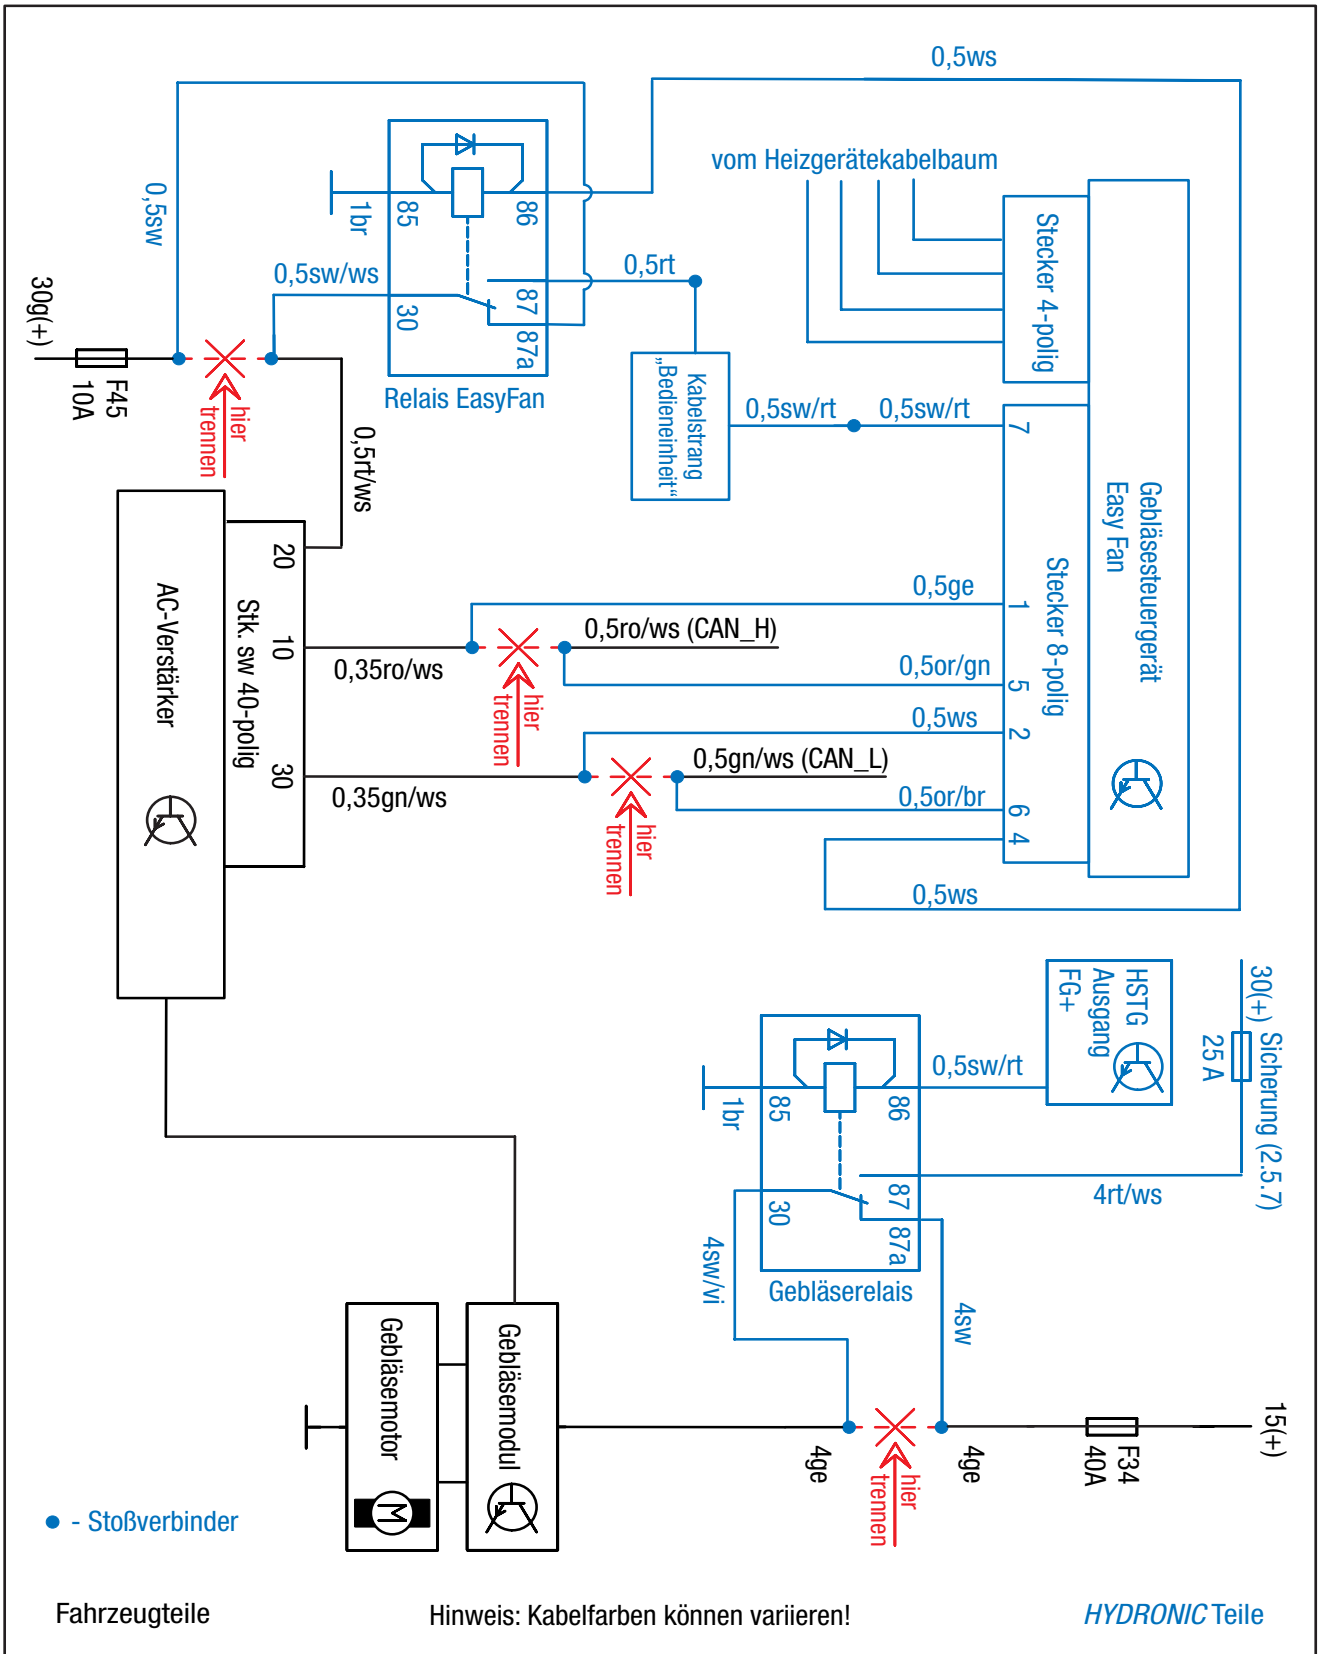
0,5ws

vom Heizgerätekabelbaum

0,5sw

1br 85 86

30g(+)

0,5sw/ws

0,5rt

30 87 87a

Stecker 4-polig

F45 10A

hier trennen

Relais EasyFan

Kabelstrang „Bedieneinheit"

0,5sw/rt 0,5sw/rt

7

0,5rt/ws

Gebläsesteuergerät Easy Fan

20

AC-Verstärker

Stk. sw 40-polig

10

Stecker 8-polig

0,5ge 1

0,5ro/ws (CAN_H)

0,35ro/ws

hier trennen

0,5or/gn 5

0,5ws 2

30

0,5gn/ws (CAN_L)

0,35gn/ws

hier trennen

0,5or/br 6 4

0,5ws

HSTG Ausgang FG+

30(+) Sicherung (2.5.7)

25 A

0,5sw/rt

1br 85 86

4rt/ws

30 87 87a

4sw/vi

Gebläserelais

4sw

Gebläsemotor

Gebläsemodul

4ge 4ge

hier trennen

F34 40A

15(+)

• - Stoßverbinder

Fahrzeugteile

Hinweis: Kabelfarben können variieren!

HYDRONIC Teile